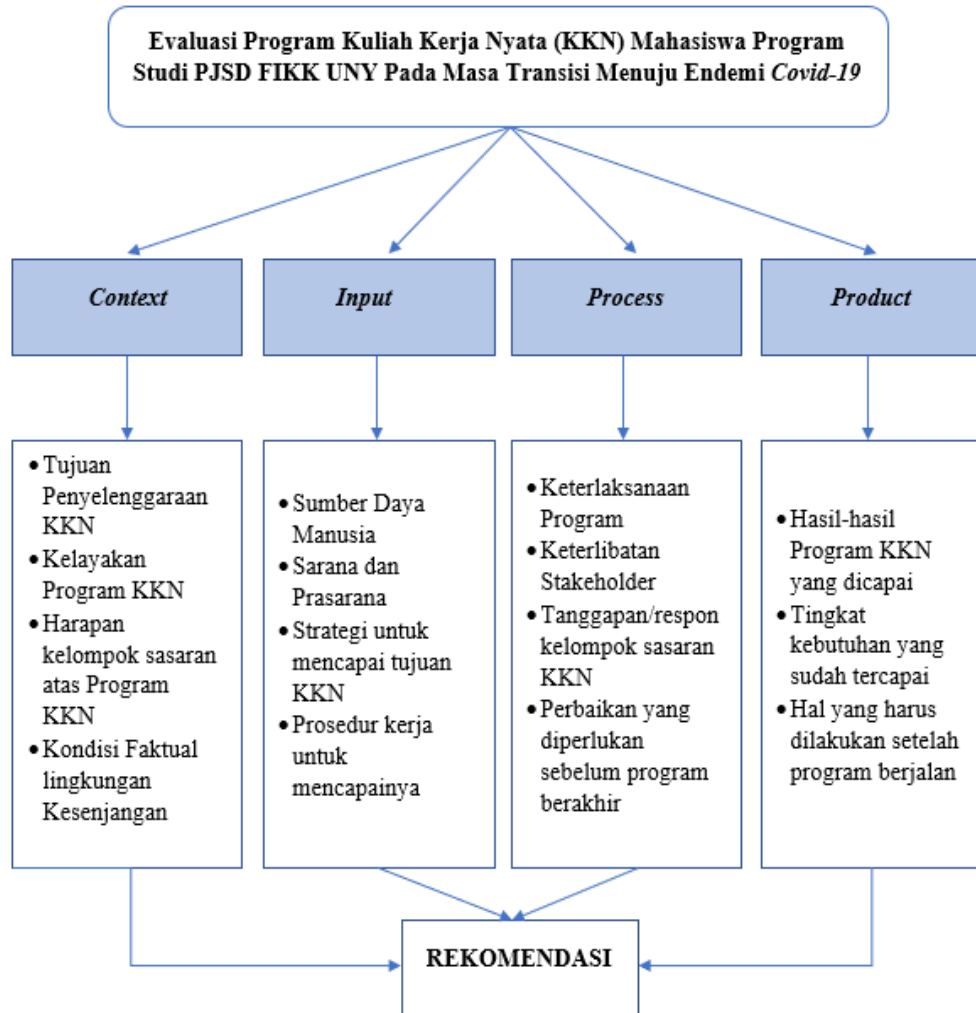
Evaluasi Program Kuliah Kerja Nyata (KKN) Mahasiswa Program Studi PJSD FIKK UNY Pada Masa Transisi Menuju Endemi Covid-19

Context

Input

Process

Product

- Tujuan Penyelenggaraan KKN
- Kelayakan Program KKN
- Harapan kelompok sasaran atas Program KKN
- Kondisi Faktual lingkungan Kesenjangan

- Sumber Daya Manusia
- Sarana dan Prasarana
- Strategi untuk mencapai tujuan KKN
- Prosedur kerja untuk mencapainya

- Keterlaksanaan Program
- Keterlibatan Stakeholder
- Tanggapan/respon kelompok sasaran KKN
- Perbaikan yang diperlukan sebelum program berakhir

- Hasil-hasil Program KKN yang dicapai
- Tingkat kebutuhan yang sudah tercapai
- Hal yang harus dilakukan setelah program berjalan

REKOMENDASI